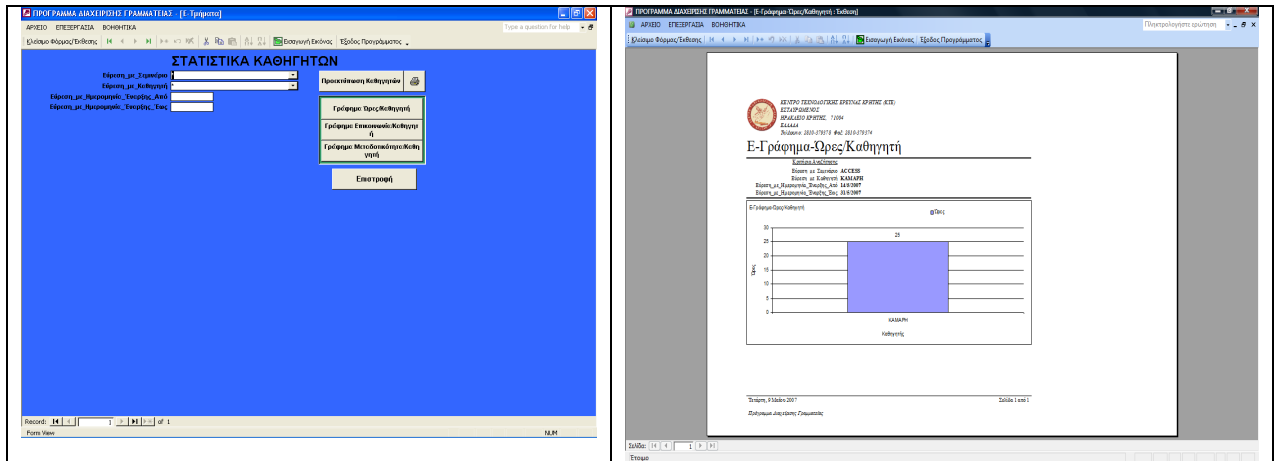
ΠΡΟΓΡΑΜΜΑ ΔΙΑΧΕΙΡΙΣΗΣ ΓΡΑΜΜΑΤΕΙΑΣ - [Ε-Τμήματα]

ΑΡΧΕΙΟ ΕΠΕΞΕΡΓΑΣΙΑ ΒΟΗΘΗΤΙΚΑ

Type a question for help

Κλείσιμο Φόρμας/Έκθεσης

Εισαγωγή Εικόνας Έξοδος Προγράμματος

ΣΤΑΤΙΣΤΙΚΑ ΚΑΘΗΓΗΤΩΝ

Εύρεση_με_Σεμινάριο

Εύρεση_με_Καθηγητή

Εύρεση_με_Ημερομηνία_Έναρξης_Από

Εύρεση_με_Ημερομηνία_Έναρξης_Έως

Προεπισκόπηση Καθηγητών

Γράφημα Ώρες/Καθηγητή

Γράφημα Επικοινωνία/Καθηγητή

Γράφημα Μεταδοτικότητα/Καθηγητή

Επιστροφή

Record: 1 of 1

Form View

NUM

ΠΡΟΓΡΑΜΜΑ ΔΙΑΧΕΙΡΙΣΗΣ ΓΡΑΜΜΑΤΕΙΑΣ - [Ε-Γράφημα-Ώρες/Καθηγητή : Έκθεση]

ΑΡΧΕΙΟ ΕΠΕΞΕΡΓΑΣΙΑ ΒΟΗΘΗΤΙΚΑ

Πληκτρολογήστε ερώτηση

Κλείσιμο Φόρμας/Έκθεσης

Εισαγωγή Εικόνας Έξοδος Προγράμματος

ΚΕΝΤΡΟ ΤΕΧΝΟΛΟΓΙΚΗΣ ΕΡΕΥΝΑΣ ΚΡΗΤΗΣ (ΚΤΕ)
ΕΣΤΑΥΡΩΜΕΝΟΣ
ΗΡΑΚΛΕΙΟ ΚΡΗΤΗΣ, 71004
ΕΛΛΑΔΑ
Τηλέφωνο: 2810-379578 Φαξ: 2810-379574

Ε-Γράφημα-Ώρες/Καθηγητή

Κριτήρια Αναζήτησης:
Εύρεση_με_Σεμινάριο: ACCESS
Εύρεση_με_Καθηγητή: ΚΑΜΑΡΗ
Εύρεση_με_Ημερομηνία_Έναρξης_Από: 14/5/2007
Εύρεση_με_Ημερομηνία_Έναρξης_Έως: 31/5/2007

Ε-Γράφημα-Ώρες/Καθηγητή

@Ώρες

30
25
20
15
10
5
0

25

Ώρες

ΚΑΜΑΡΗ

Καθηγητής

Τετάρτη, 9 Μαΐου 2007

Σελίδα 1 από 1

Πρόγραμμα Διαχείρισης Γραμματείας

Σελίδα: 1

Έτοιμο